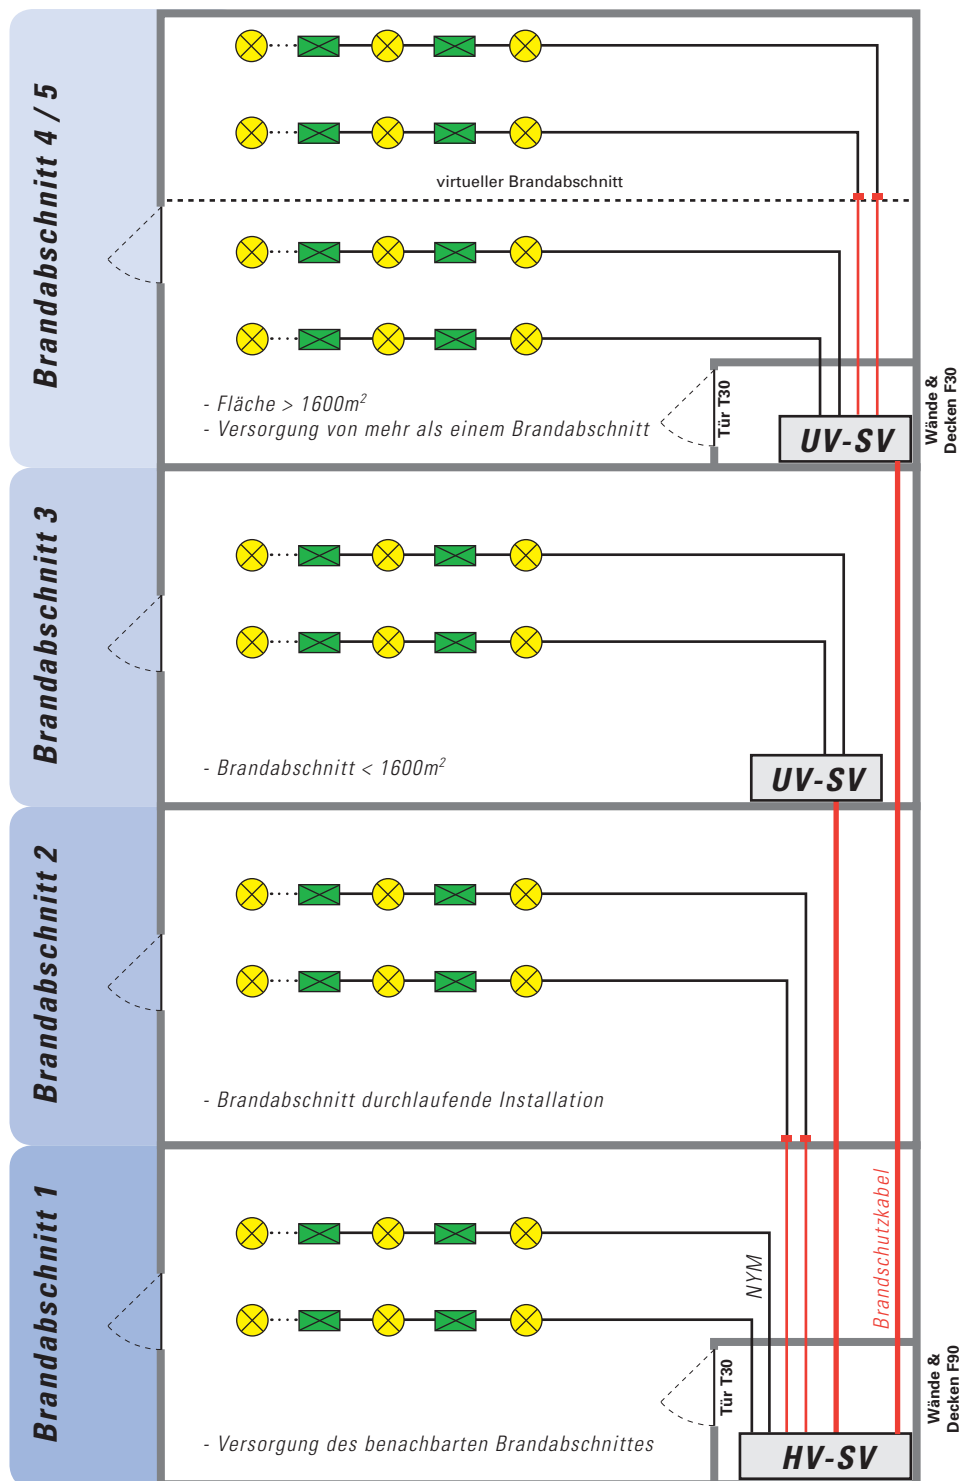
Brandabschnitt 4 / 5

virtueller Brandabschnitt

- Fläche > 1600m$^2$
- Versorgung von mehr als einem Brandabschnitt

Tür T30

UV-SV

Wände & Decken F30

Brandabschnitt 3

- Brandabschnitt < 1600m$^2$

UV-SV

Brandabschnitt 2

- Brandabschnitt durchlaufende Installation

Brandabschnitt 1

NYM

Brandschutzkabel

Tür T30

Wände & Decken F90

- Versorgung des benachbarten Brandabschnittes

HV-SV